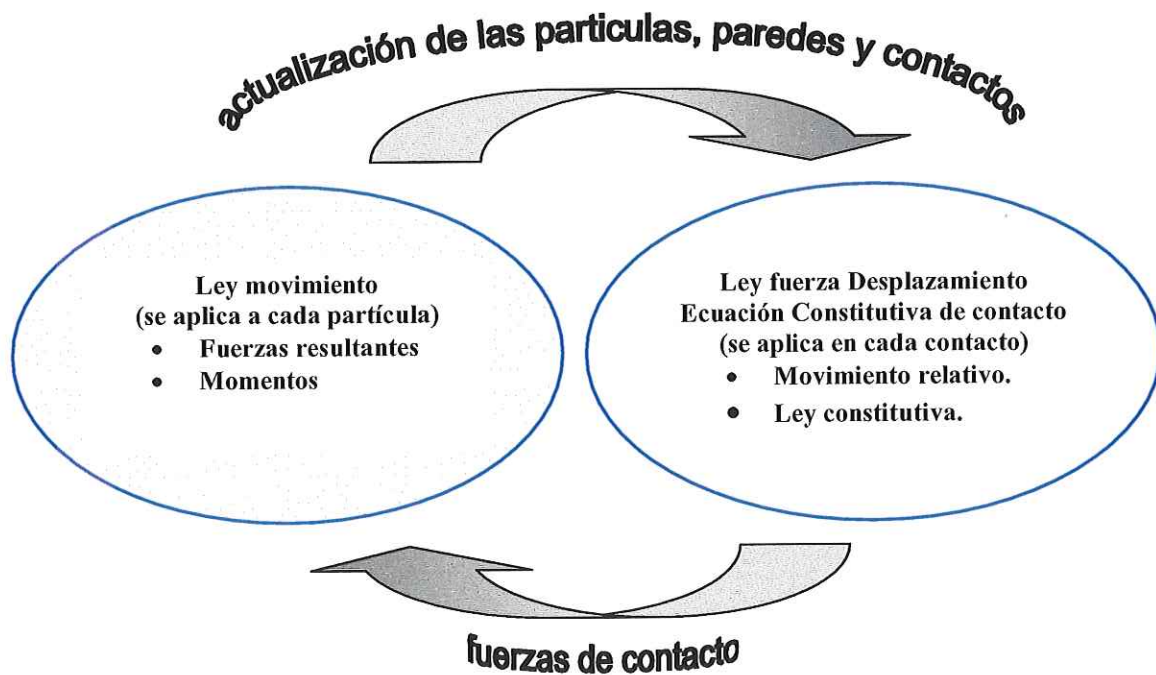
actualización de las particulas, paredes y contactos

Ley movimiento
(se aplica a cada partícula)
• Fuerzas resultantes
• Momentos

Ley fuerza Desplazamiento
Ecuación Constitutiva de contacto
(se aplica en cada contacto)
• Movimiento relativo.
• Ley constitutiva.

fuerzas de contacto